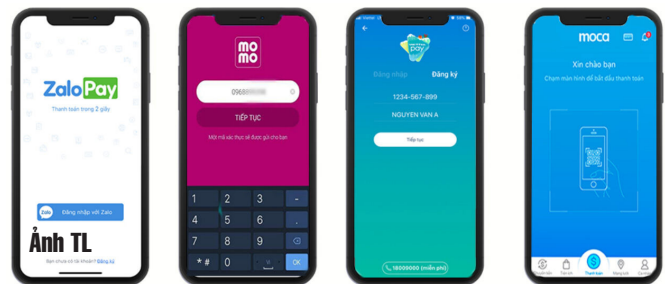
ZaloPay
Thanh toán trong 2 giây
Zalo Đăng nhập với Zalo
Ảnh TL
Bạn chưa có tài khoản? Đăng ký

mo mo
0968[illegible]
TIẾP TỤC
Mời mã xác thực sẽ được gửi cho bạn
1 2 3 -
4 5 6 ␣
7 8 9 ⌫
* # 0 OK

Pay
Đăng nhập Đăng ký
1234-567-899
NGUYEN VAN A
Tiếp tục
18000000 (miễn phí)

moca
Xin chào bạn
Chạm màn hình để bắt đầu thanh toán
Thanh toán